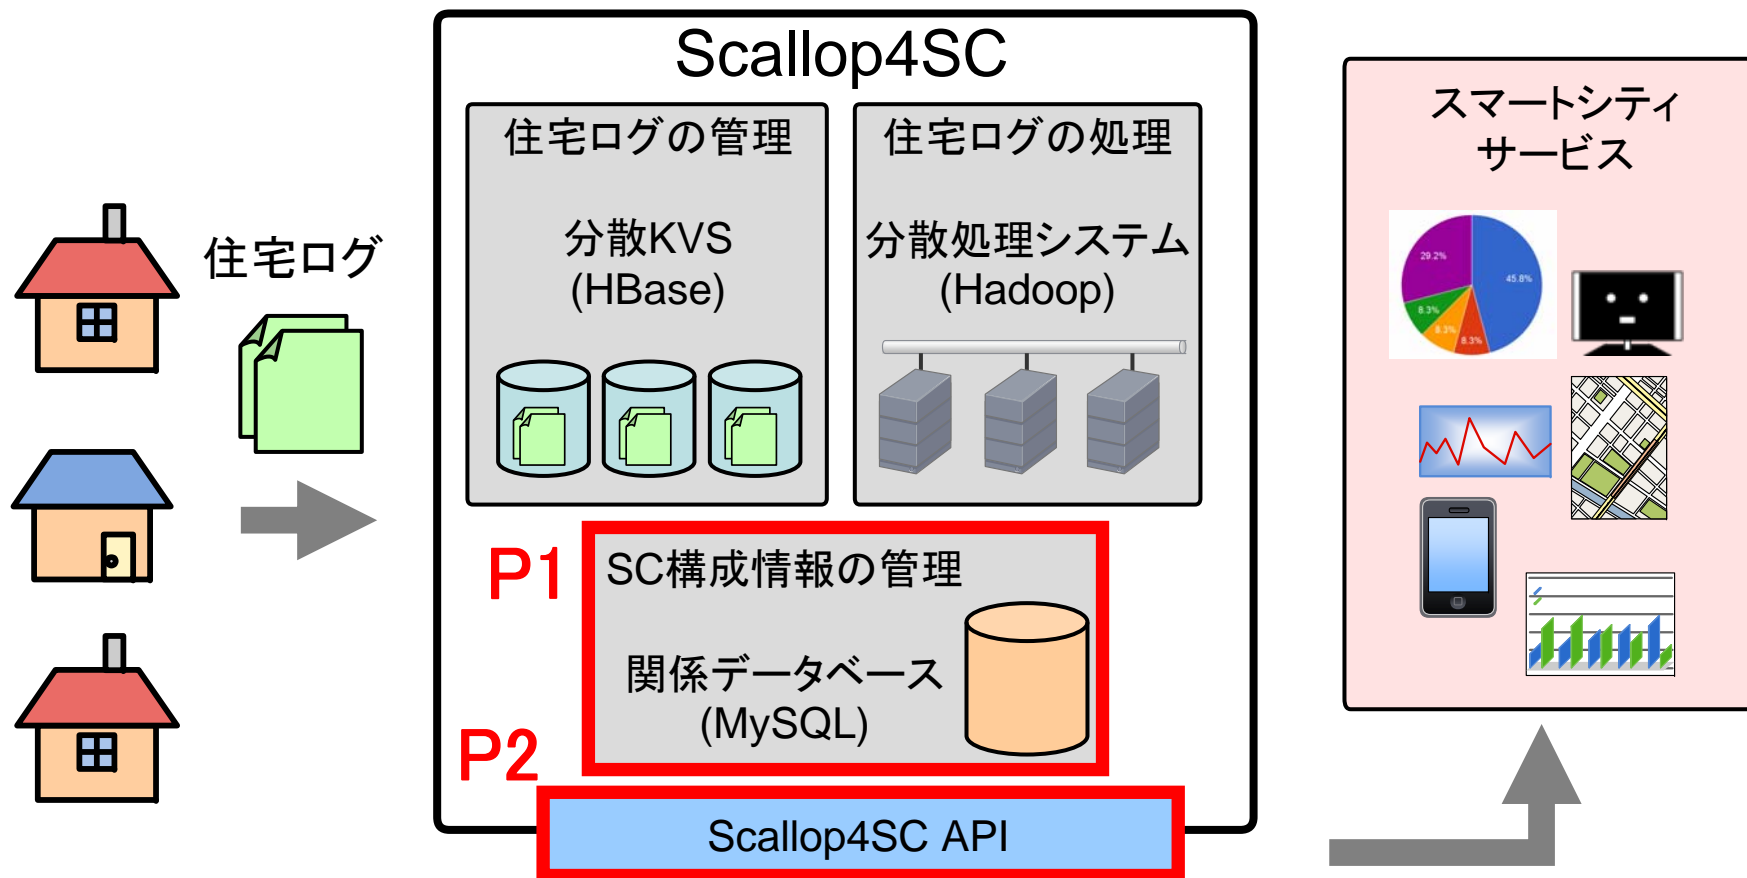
Scallop4SC

住宅ログ

住宅ログの管理

分散KVS
(HBase)

住宅ログの処理

分散処理システム
(Hadoop)

P1

SC構成情報の管理

関係データベース
(MySQL)

P2

Scallop4SC API

スマートシティ
サービス

29.2%

45.8%

8.3%

8.3%

8.3%